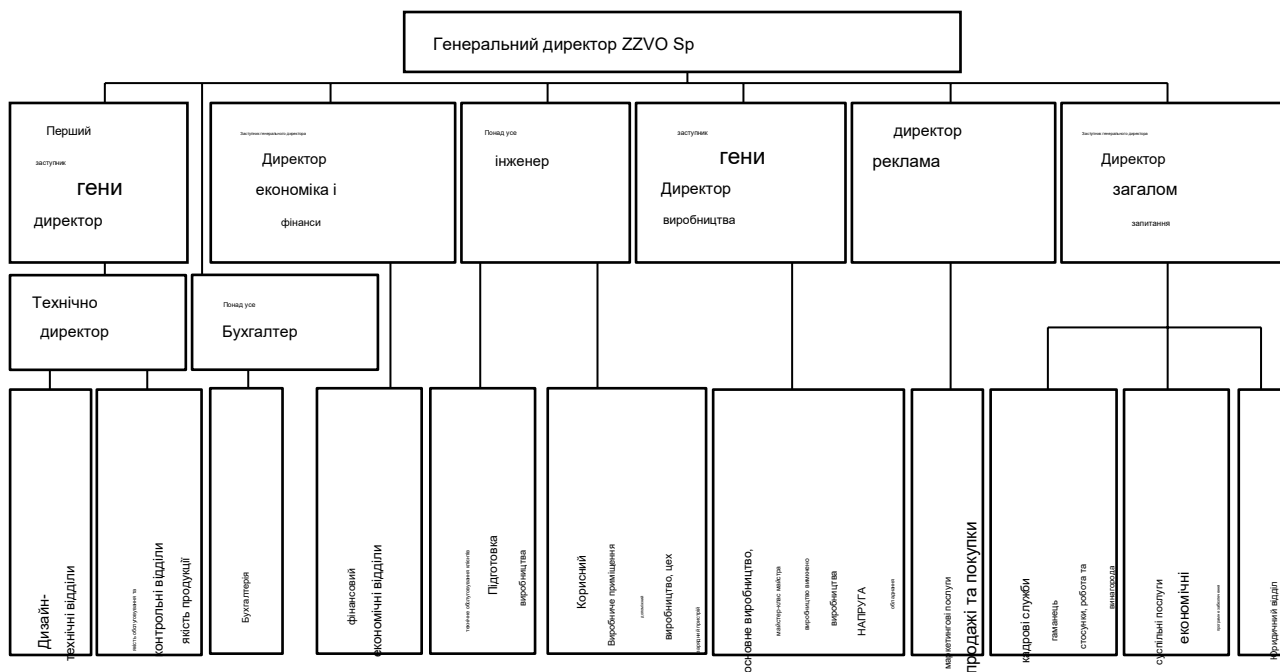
Генеральний директор ZZVO Sp

Перший
заступник
гени
директор

Заступник генерального директора
Директор
економіка і
фінанси

Понад усе
інженер

заступник
гени
Директор
виробництва

директор
реклама

Заступник генерального директора
Директор
загалом
запитання

Технічно
директор

Понад усе
Бухгалтер

Дизайн-технічні відділи

якість обслуговування та
контрольні відділи
якість продукції

Бухгалтерія

фінансовий
економічні відділи

технічне обслуговування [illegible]
Підготовка
виробництва

Корисний
Виробничі приміщення
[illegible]
виробництво, цех
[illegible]

основне виробництво,
майстер-клас майстра
виробництво вимкнено
виробництва
НАПРУГА
обладнання

маркетингові послуги
продажі та покупки

кадрові служби
гаманець
стосунки, робота та
винагорода

суспільні послуги
економічні
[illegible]

Юридичний відділ